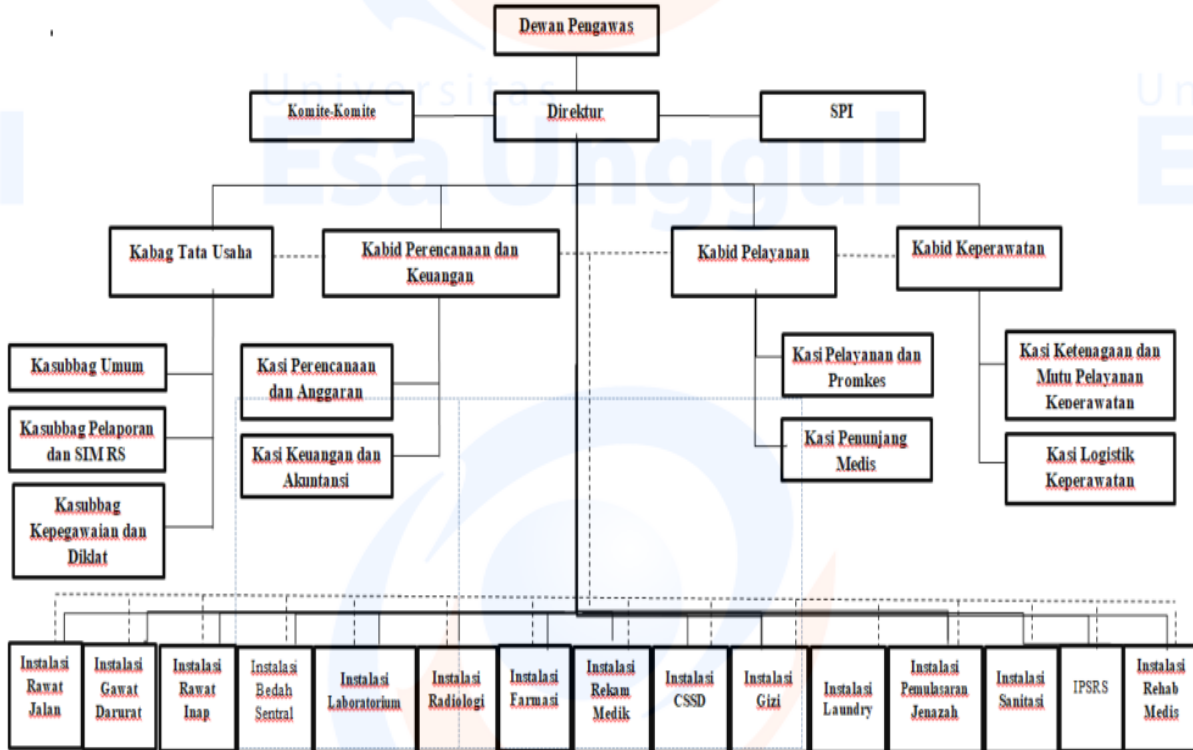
Dewan Pengawas

Komite-Komite

Direktur

SPI

Universitas Esa Unggul

Kabag Tata Usaha

Kabid Perencanaan dan Keuangan

Kabid Pelayanan

Kabid Keperawatan

Kasubbag Umum

Kasubbag Pelaporan dan SIM RS

Kasubbag Kepegawaian dan Diklat

Kasi Perencanaan dan Anggaran

Kasi Keuangan dan Akuntansi

Kasi Pelayanan dan Promkes

Kasi Penunjang Medis

Kasi Ketenagaan dan Mutu Pelayanan Keperawatan

Kasi Logistik Keperawatan

| Instalasi Rawat Jalan | Instalasi Gawat Darurat | Instalasi Rawat Inap | Instalasi Bedah Sentral | Instalasi Laboratorium | Instalasi Radiologi | Instalasi Farmasi | Instalasi Rekam Medik | Instalasi CSSD | Instalasi Gizi | Instalasi Laundry | Instalasi Pemulasaran Jenazah | Instalasi Sanitasi | IPSRS | Instalasi Rehab Medis |
|---|---|---|---|---|---|---|---|---|---|---|---|---|---|---|